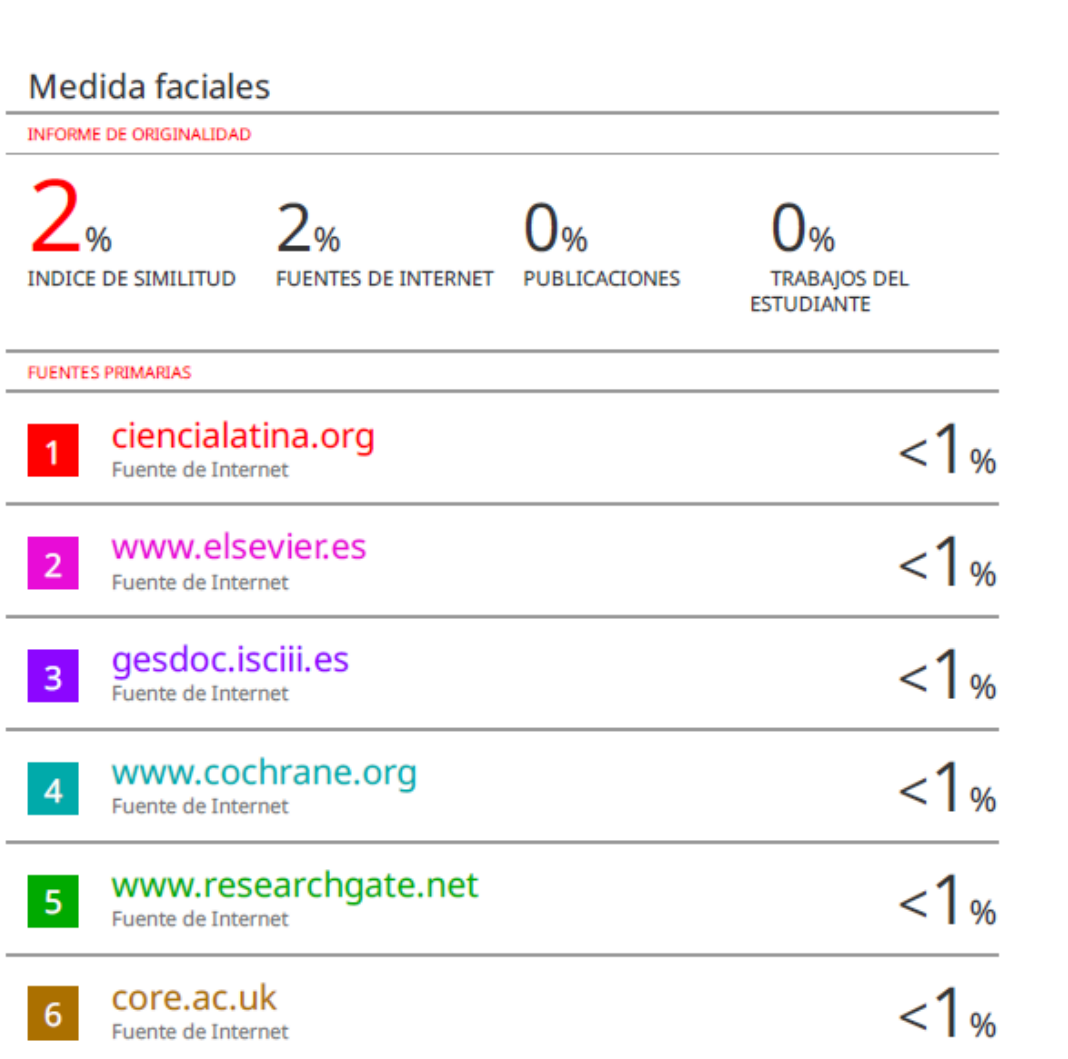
Medida faciales

INFORME DE ORIGINALIDAD

2%
INDICE DE SIMILITUD

2%
FUENTES DE INTERNET

0%
PUBLICACIONES

0%
TRABAJOS DEL ESTUDIANTE

FUENTES PRIMARIAS

| | | |
|---|---|---|
| 1 | ciencialatina.org<br>Fuente de Internet | <1% |
| 2 | www.elsevier.es<br>Fuente de Internet | <1% |
| 3 | gesdoc.isciii.es<br>Fuente de Internet | <1% |
| 4 | www.cochrane.org<br>Fuente de Internet | <1% |
| 5 | www.researchgate.net<br>Fuente de Internet | <1% |
| 6 | core.ac.uk<br>Fuente de Internet | <1% |